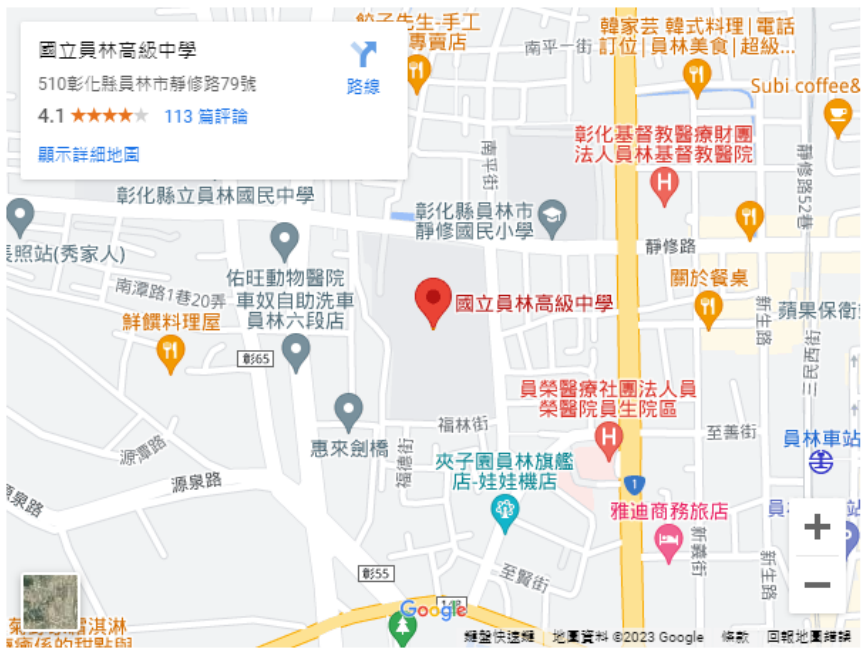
國立員林高級中學
510彰化縣員林市靜修路79號
4.1 ★★★★★ 113 篇評論
顯示詳細地圖
路線

餃子先生-手工專賣店
南平一街
韓家芸 韓式料理 | 電話訂位 | 員林美食 | 超級...
Subi coffee&
彰化基督教醫療財團法人員林基督教醫院
靜修路52巷
南平街
彰化縣立員林國民中學
彰化縣員林市靜修國民小學
靜修路
長照站(秀家人)
佑旺動物醫院
關於餐桌
南潭路1巷20弄
車奴自助洗車員林六段店
國立員林高級中學
新生路
蘋果保衛
鮮饌料理屋
彰65
三民東街
員榮醫療社團法人員榮醫院員生院區
福林街
惠來劍橋
至善街
員林車站
福德街
源潭路
夾子園員林旗艦店-娃娃機店
源泉路
1
源泉路
雅迪商務旅店
新興街
新生路
至賢街
彰55
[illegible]淇淋
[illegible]
Google
鍵盤快捷鍵 地圖資料 ©2023 Google 條款 回報地圖錯誤